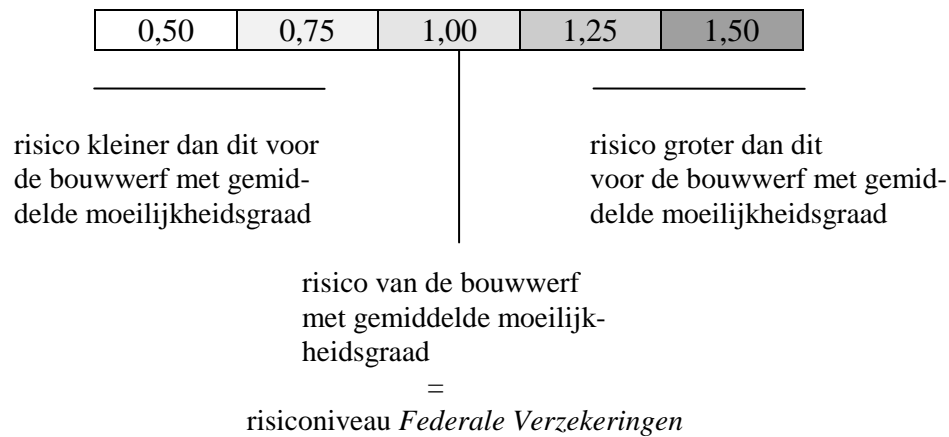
| 0,50 | 0,75 | 1,00 | 1,25 | 1,50 |
|---|---|---|---|---|

risico kleiner dan dit voor de bouwwerf met gemiddelde moeilijkheidsgraad

risico groter dan dit voor de bouwwerf met gemiddelde moeilijkheidsgraad

risico van de bouwwerf met gemiddelde moeilijkheidsgraad
=
risiconiveau *Federale Verzekeringen*